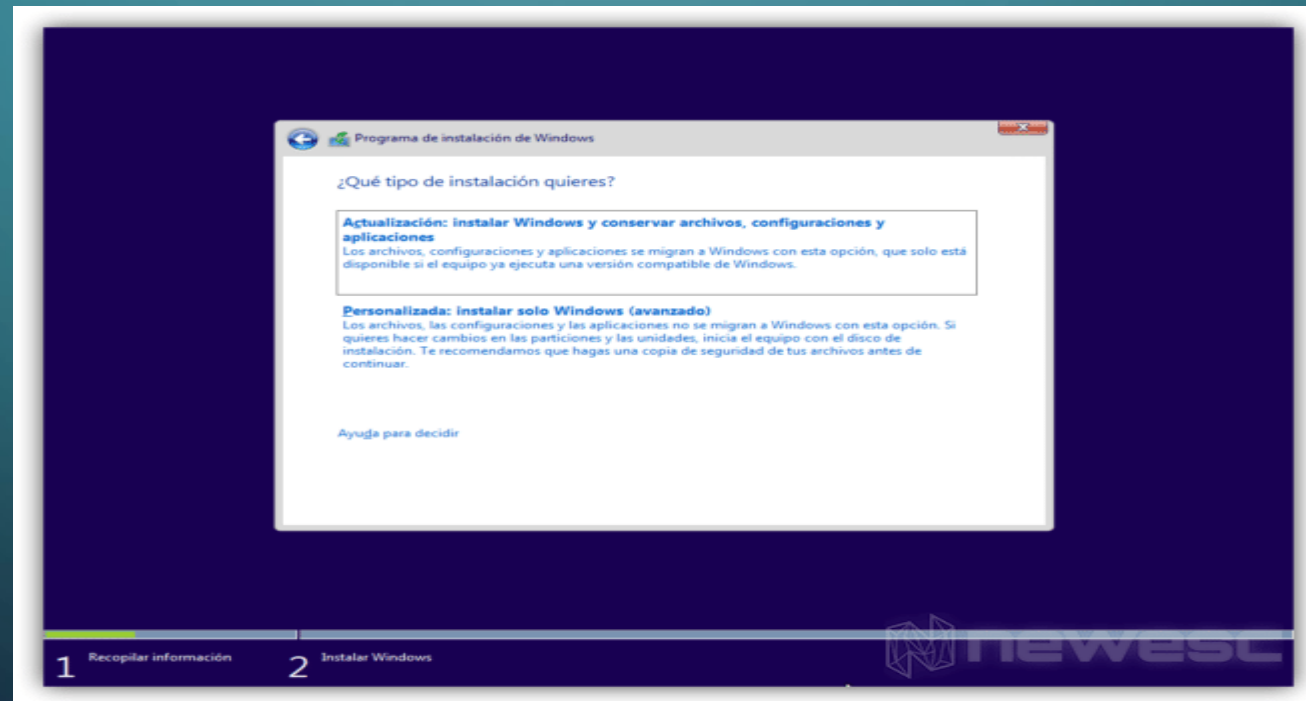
Programa de instalación de Windows

¿Qué tipo de instalación quieres?

Actualización: instalar Windows y conservar archivos, configuraciones y aplicaciones
Los archivos, configuraciones y aplicaciones se migran a Windows con esta opción, que solo está disponible si el equipo ya ejecuta una versión compatible de Windows.

Personalizada: instalar solo Windows (avanzado)
Los archivos, las configuraciones y las aplicaciones no se migran a Windows con esta opción. Si quieres hacer cambios en las particiones y las unidades, inicia el equipo con el disco de instalación. Te recomendamos que hagas una copia de seguridad de tus archivos antes de continuar.

Ayuda para decidir

1 Recopilar información
2 Instalar Windows

newesc